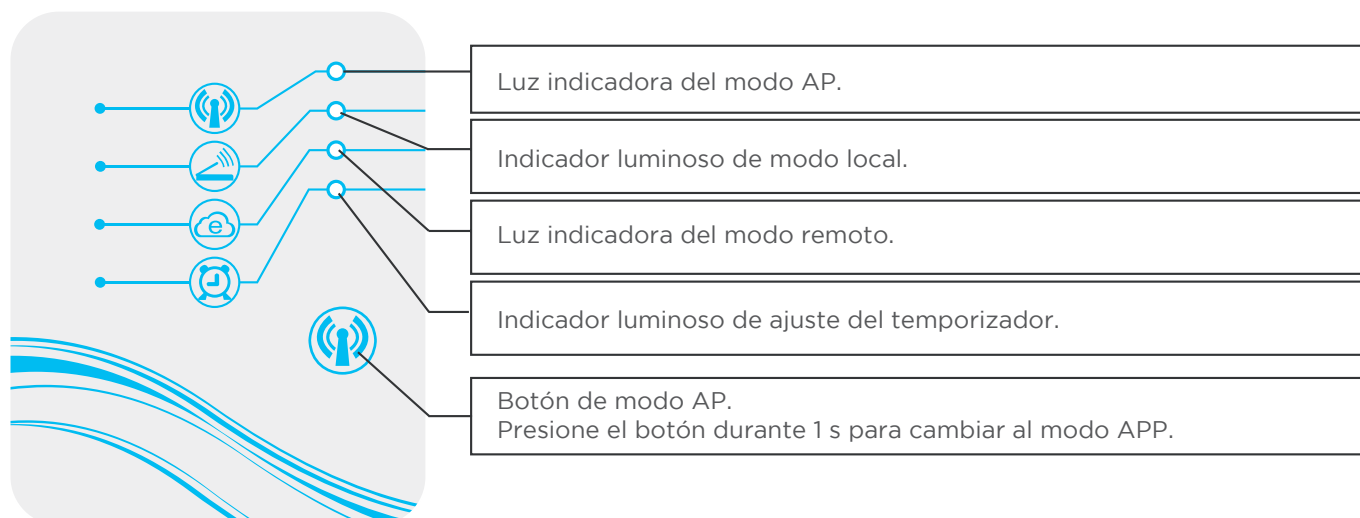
Luz indicadora del modo AP.

Indicador luminoso de modo local.

Luz indicadora del modo remoto.

Indicador luminoso de ajuste del temporizador.

Botón de modo AP.
Presione el botón durante 1 s para cambiar al modo APP.